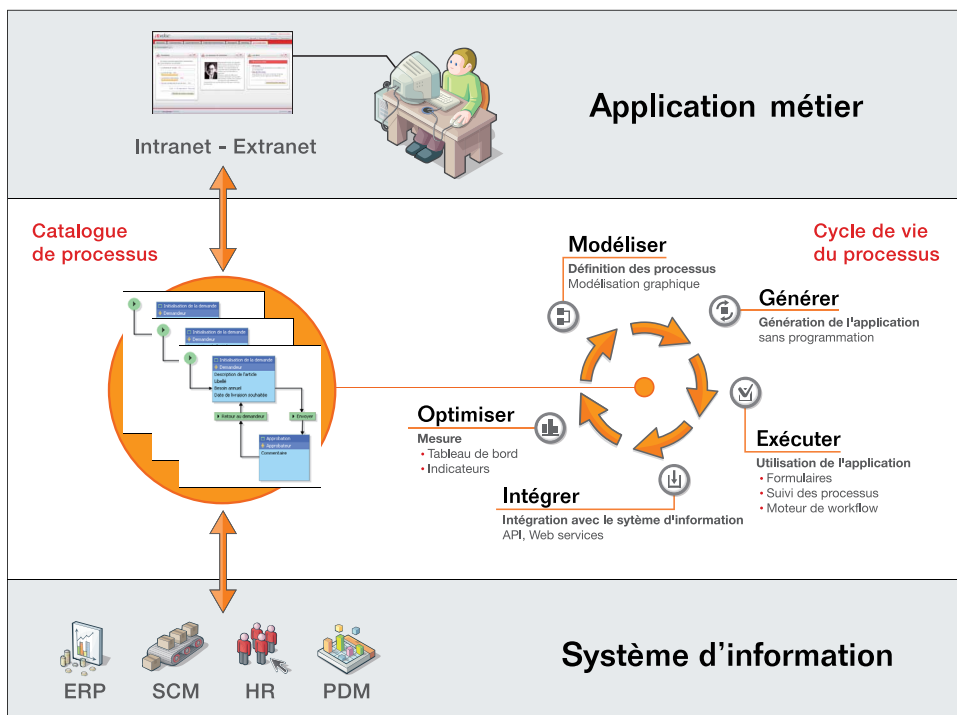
Intranet - Extranet

Application métier

Catalogue de processus

Introduction de la demande
Demandeur

Introduction de la demande
Demandeur

Introduction de la demande
Demandeur
Description de l'article
Libellé
Besoin annuel
Date de livraison souhaitée

Retour au demandeur
Envoyer

Approbation
Approbateur
Commentaire

Cycle de vie du processus

Modéliser
Définition des processus
Modélisation graphique

Générer
Génération de l'application sans programmation

Exécuter
Utilisation de l'application
• Formulaires
• Suivi des processus
• Moteur de workflow

Intégrer
Intégration avec le sytème d'information
API, Web services

Optimiser
Mesure
• Tableau de bord
• Indicateurs

ERP SCM HR PDM

Système d'information